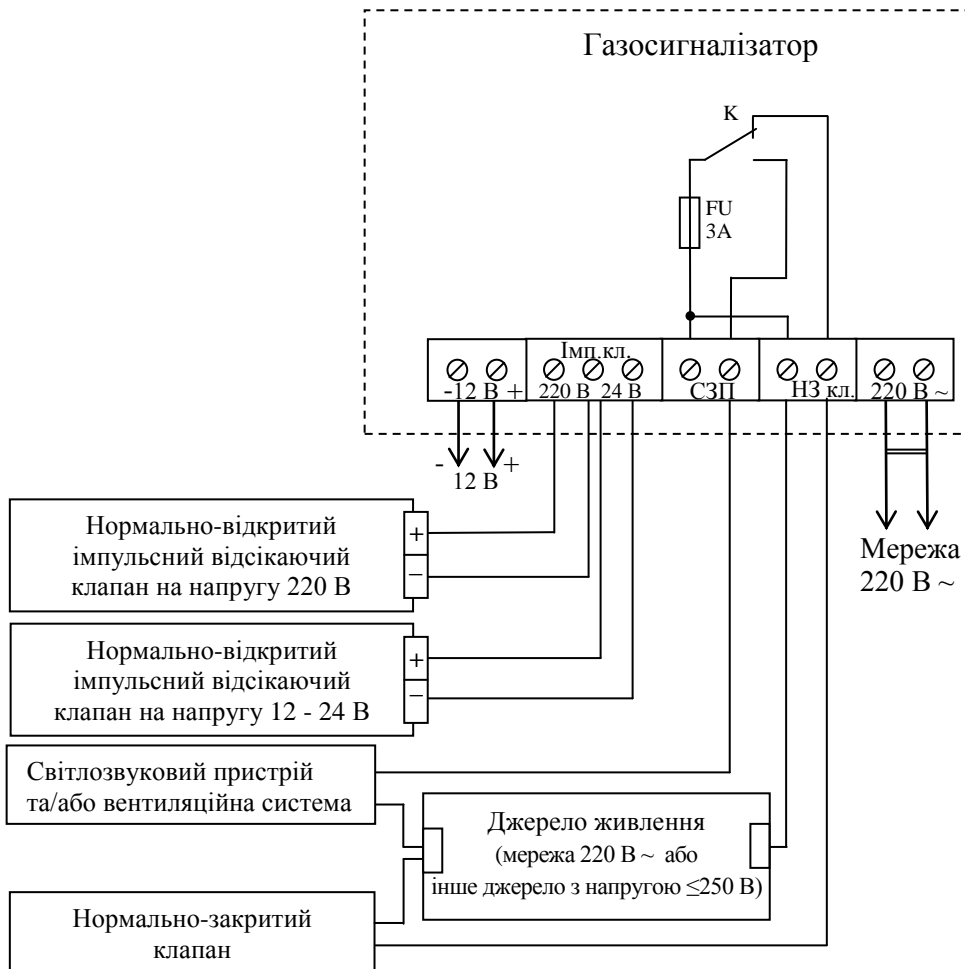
Газосигналізатор

K

FU
3A

-12 В +

Імп.кл.
220 В 24 В

СЗП

НЗ кл.

220 В ~

- +
12 В

Нормально-відкритий імпульсний відсікаючий клапан на напругу 220 В

+
–

Нормально-відкритий імпульсний відсікаючий клапан на напругу 12 - 24 В

+
–

Мережа
220 В ~

Світлозвуковий пристрій та/або вентиляційна система

Джерело живлення
(мережа 220 В ~ або інше джерело з напругою ≤250 В)

Нормально-закритий клапан